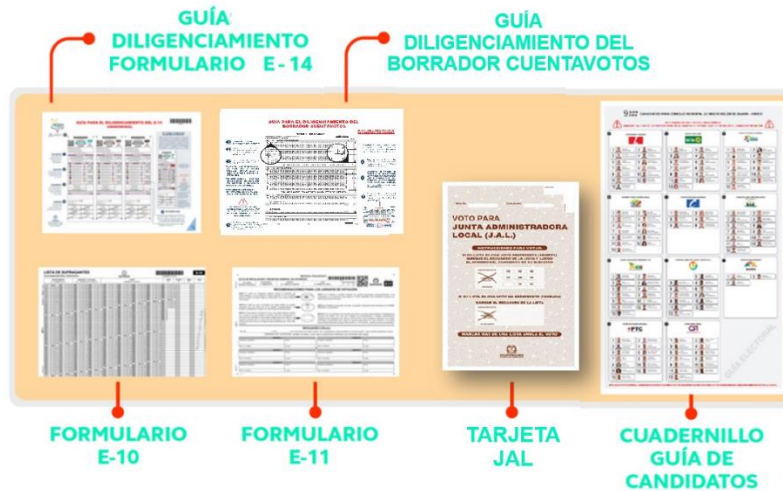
GUÍA DILIGENCIAMIENTO FORMULARIO E-14

GUÍA DILIGENCIAMIENTO DEL BORRADOR CUENTAVOTOS

GUÍA PARA EL DILIGENCIAMIENTO DEL E-14

GUÍA PARA EL DILIGENCIAMIENTO DEL BORRADOR CUENTAVOTOS

LISTA DE SUFRAGANTES

VOTO PARA
JUNTA ADMINISTRADORA LOCAL (J.A.L.)

FORMULARIO E-10

FORMULARIO E-11

TARJETA JAL

CUADERNILLO GUÍA DE CANDIDATOS